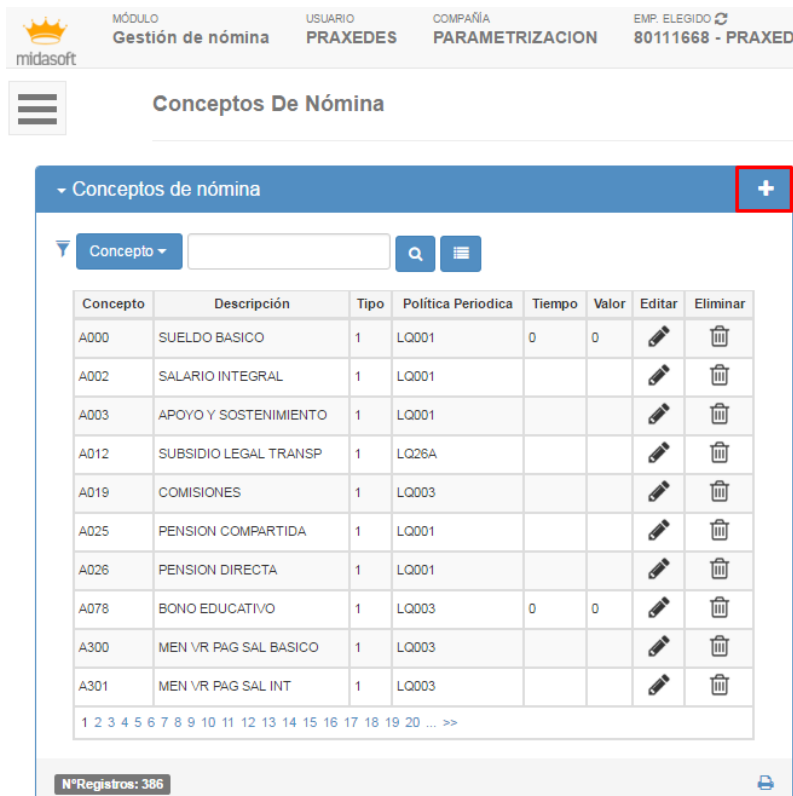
midasoft

MÓDULO
Gestión de nómina

USUARIO
PRAXEDES

COMPAÑÍA
PARAMETRIZACION

EMP. ELEGIDO
80111668 - PRAXED

Conceptos De Nómina

Conceptos de nómina

+

Concepto

| Concepto | Descripción | Tipo | Política Periodica | Tiempo | Valor | Editar | Eliminar |
|---|---|---|---|---|---|---|---|
| A000 | SUELDO BASICO | 1 | LQ001 | 0 | 0 | | |
| A002 | SALARIO INTEGRAL | 1 | LQ001 | | | | |
| A003 | APOYO Y SOSTENIMIENTO | 1 | LQ001 | | | | |
| A012 | SUBSIDIO LEGAL TRANSP | 1 | LQ26A | | | | |
| A019 | COMISIONES | 1 | LQ003 | | | | |
| A025 | PENSION COMPARTIDA | 1 | LQ001 | | | | |
| A026 | PENSION DIRECTA | 1 | LQ001 | | | | |
| A078 | BONO EDUCATIVO | 1 | LQ003 | 0 | 0 | | |
| A300 | MEN VR PAG SAL BASICO | 1 | LQ003 | | | | |
| A301 | MEN VR PAG SAL INT | 1 | LQ003 | | | | |

1 2 3 4 5 6 7 8 9 10 11 12 13 14 15 16 17 18 19 20 ... >>

NºRegistros: 386